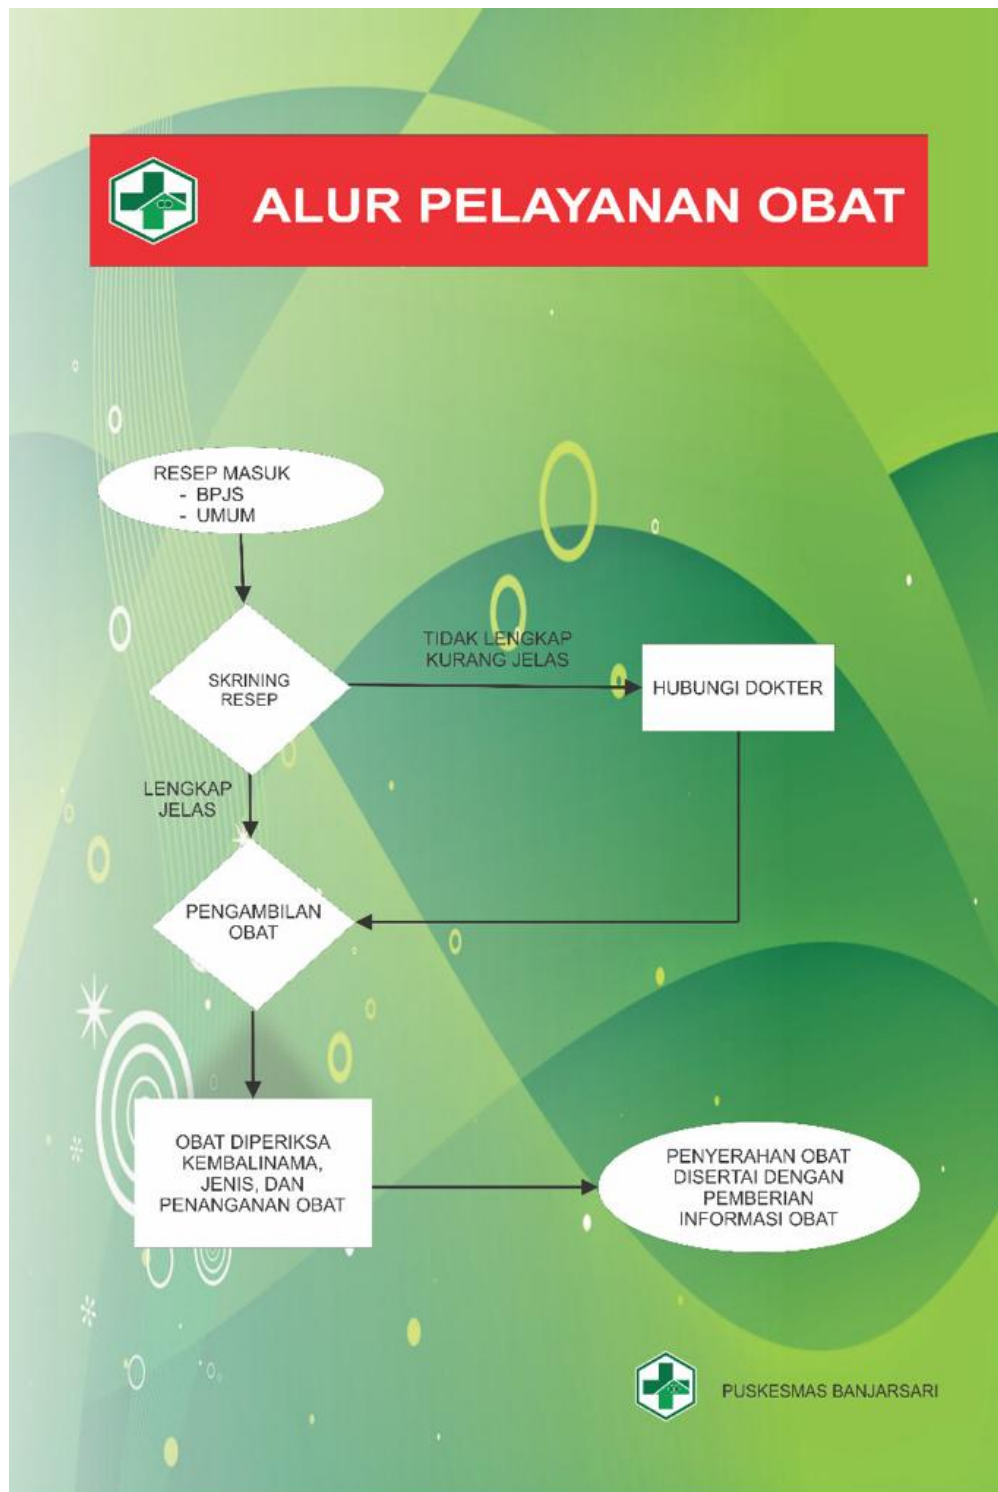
ALUR PELAYANAN OBAT

RESEP MASUK
- BPJS
- UMUM

SKRINING RESEP

TIDAK LENGKAP
KURANG JELAS

HUBUNGI DOKTER

LENGKAP
JELAS

PENGAMBILAN OBAT

OBAT DIPERIKSA KEMBALINAMA, JENIS, DAN PENANGANAN OBAT

PENYERAHAN OBAT DISERTAI DENGAN PEMBERIAN INFORMASI OBAT

PUSKESMAS BANJARSARI